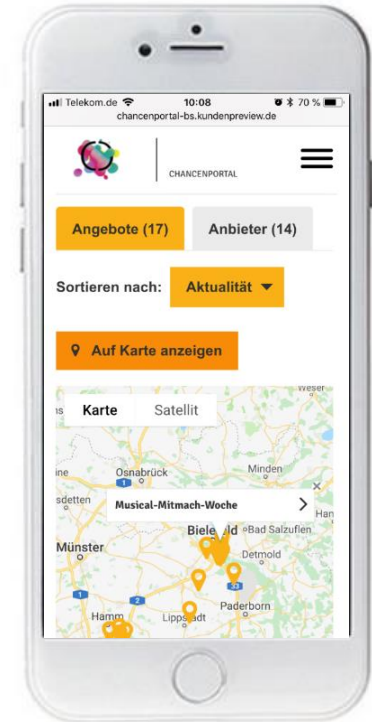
Telekom.de 10:08 70 %
chancenportal-bs.kundenpreview.de

CHANCENPORTAL

Angebote (17)
Anbieter (14)

Sortieren nach: Aktualität

Auf Karte anzeigen

Karte
Satellit

Weser
Osnabrück
Minden
sdetten
Musical-Mitmach-Woche
×
Han
Biele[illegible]ld
Bad Salzuflen
Münster
Detmold
33
1
Paderborn
2
Hamm
Lippstadt